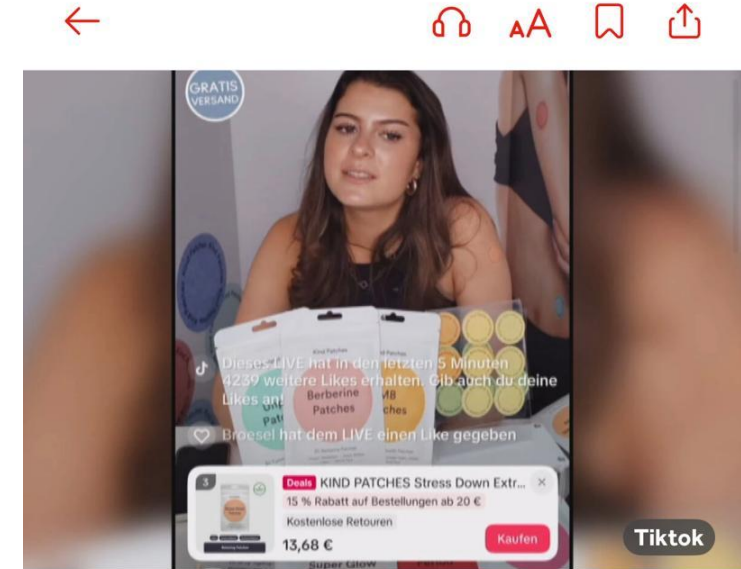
aA

GRATIS VERSAND

Kind Patches

Berberine Patches

Dieses LIVE hat in den letzten 5 Minuten 4239 weitere Likes erhalten. Gib auch du deine Likes an!

Broesel hat dem LIVE einen Like gegeben

3

Deals KIND PATCHES Stress Down Extr...

15 % Rabatt auf Bestellungen ab 20 €

Kostenlose Retouren

13,68 €

Kaufen

Tiktok

Super Glow